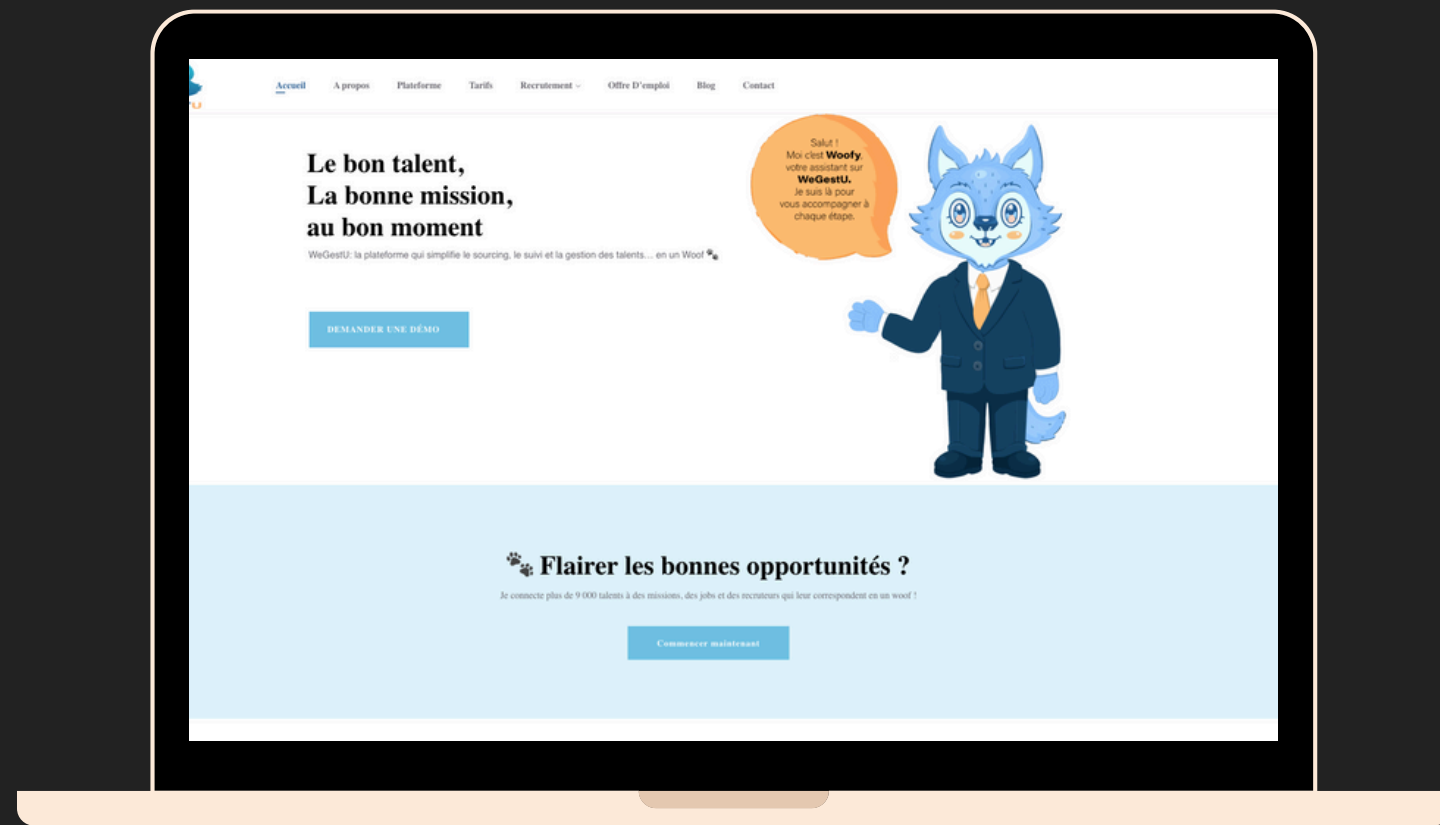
Accueil A propos Plateforme Tarifs Recrutement Offre D'emploi Blog Contact

Le bon talent,
La bonne mission,
au bon moment

WeGestU: la plateforme qui simplifie le sourcing, le suivi et la gestion des talents… en un Woof 🐾

DEMANDER UNE DÉMO

Salut ! Moi c'est Woofy, votre assistant sur WeGestU. Je suis là pour vous accompagner à chaque étape.

🐾 Flairer les bonnes opportunités ?

Je connecte plus de 9 000 talents à des missions, des jobs et des recruteurs qui leur correspondent en un woof !

Commencer maintenant